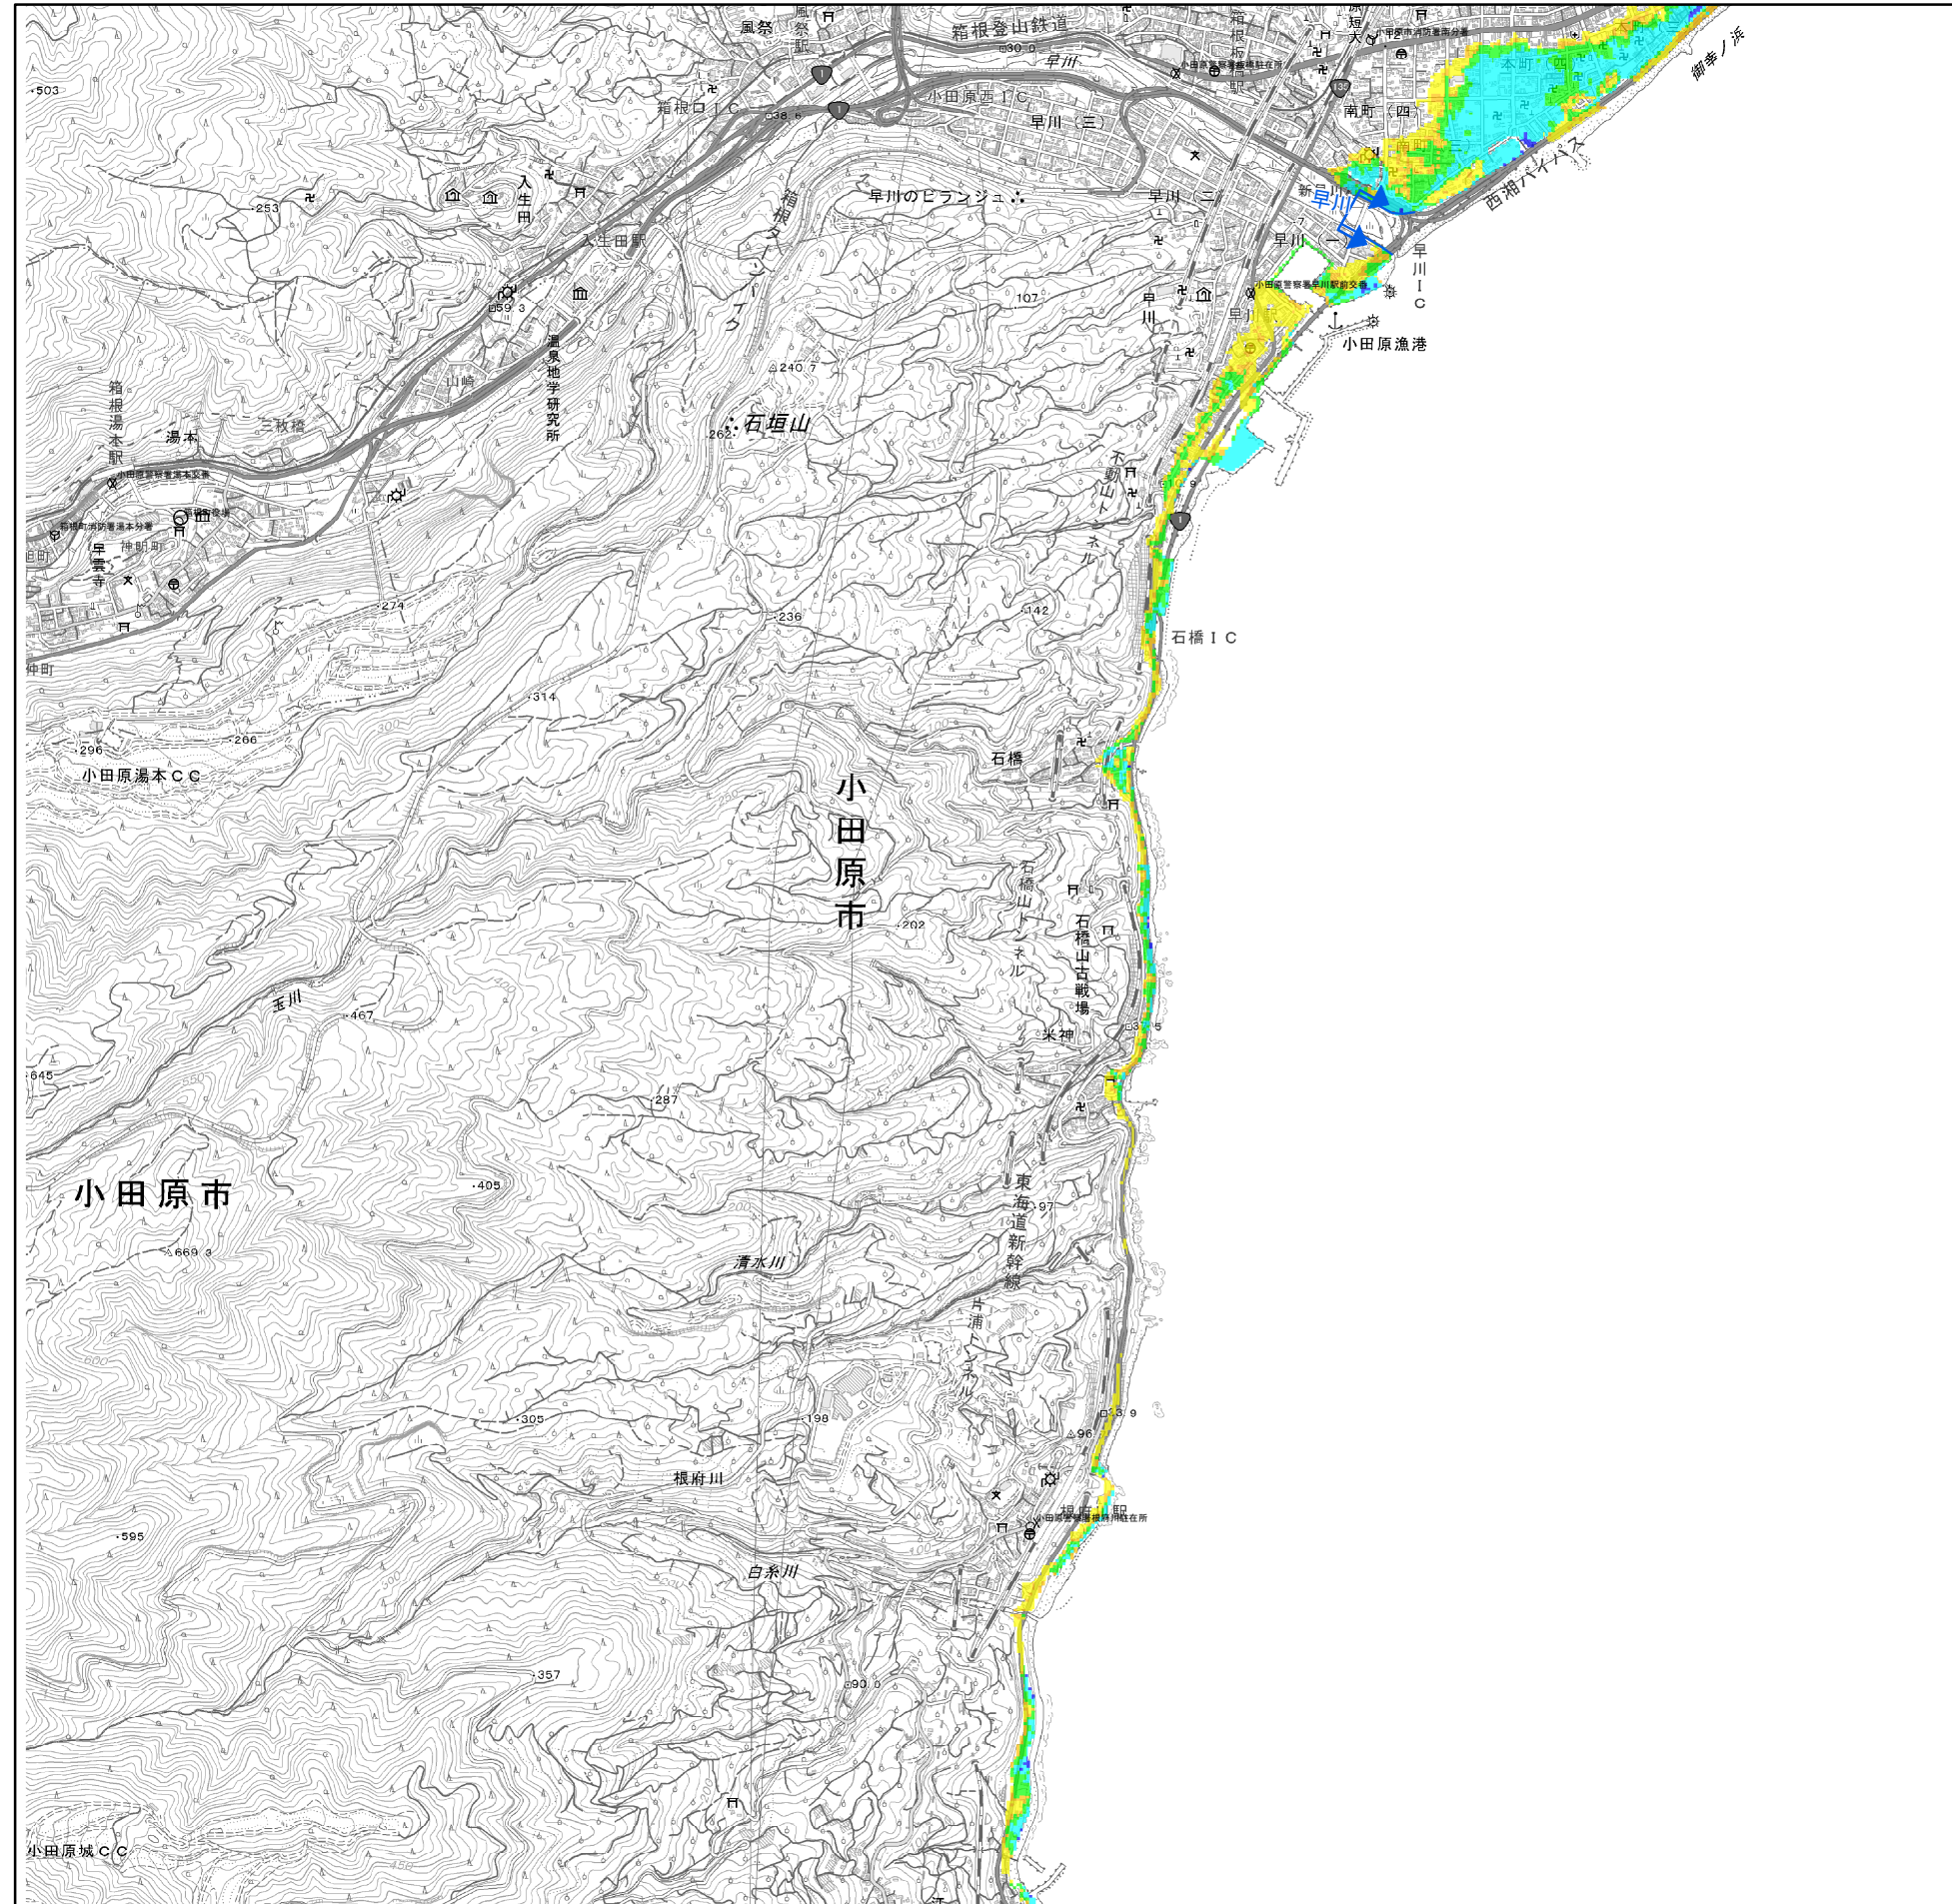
風祭
風祭駅
箱根登山鉄道
30.0
早川
箱根板橋駅
箱根口ＩＣ
38.6
小田原西ＩＣ
早川（三）
本町（四）
南町（四）
南町（三）
御幸ノ浜
西湘バイパス
早川
早川（二）
早川（一）
新早川橋
早川ＩＣ
小田原漁港
早川のビランジュ
入生田
入生田駅
箱根ターンパイク
59.3
107
温泉地学研究所
240.7
山崎
箱根湯本駅
湯本
三枚橋
石垣山
262
小田原警察署湯本交番
箱根町消防署湯本分署
早雲寺
神明町
274
236
不動山トンネル
142
石橋ＩＣ
314
296
266
小田原湯本ＣＣ
石橋
小田原市
石橋山トンネル
石橋山古戦場
202
米神
玉川
467
645
287
小田原市
405
東海道新幹線
97
669.3
清水川
片浦トンネル
305
198
96
根府川
根府川駅
小田原警察署根府川駐在所
595
白糸川
357
90.0
小田原城ＣＣ
-503
253